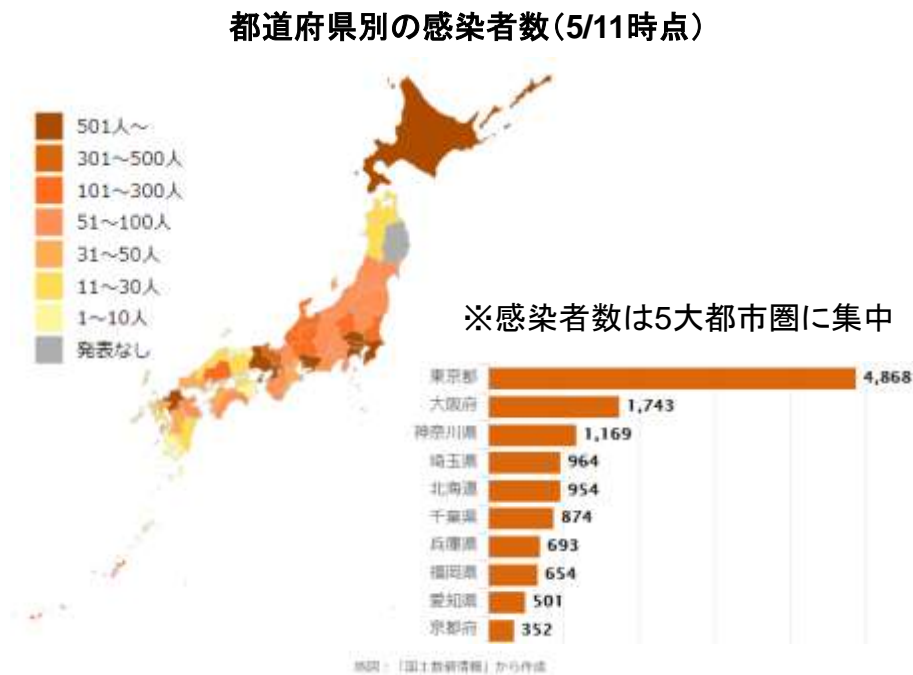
都道府県別の感染者数(5/11時点)

501人～
301～500人
101～300人
51～100人
31～50人
11～30人
1～10人
発表なし

※感染者数は5大都市圏に集中

| | |
|---|---|
| 東京都 | 4,868 |
| 大阪府 | 1,743 |
| 神奈川県 | 1,169 |
| 埼玉県 | 964 |
| 北海道 | 954 |
| 千葉県 | 874 |
| 兵庫県 | 693 |
| 福岡県 | 654 |
| 愛知県 | 501 |
| 京都府 | 352 |

地図：「国土数値情報」から作成